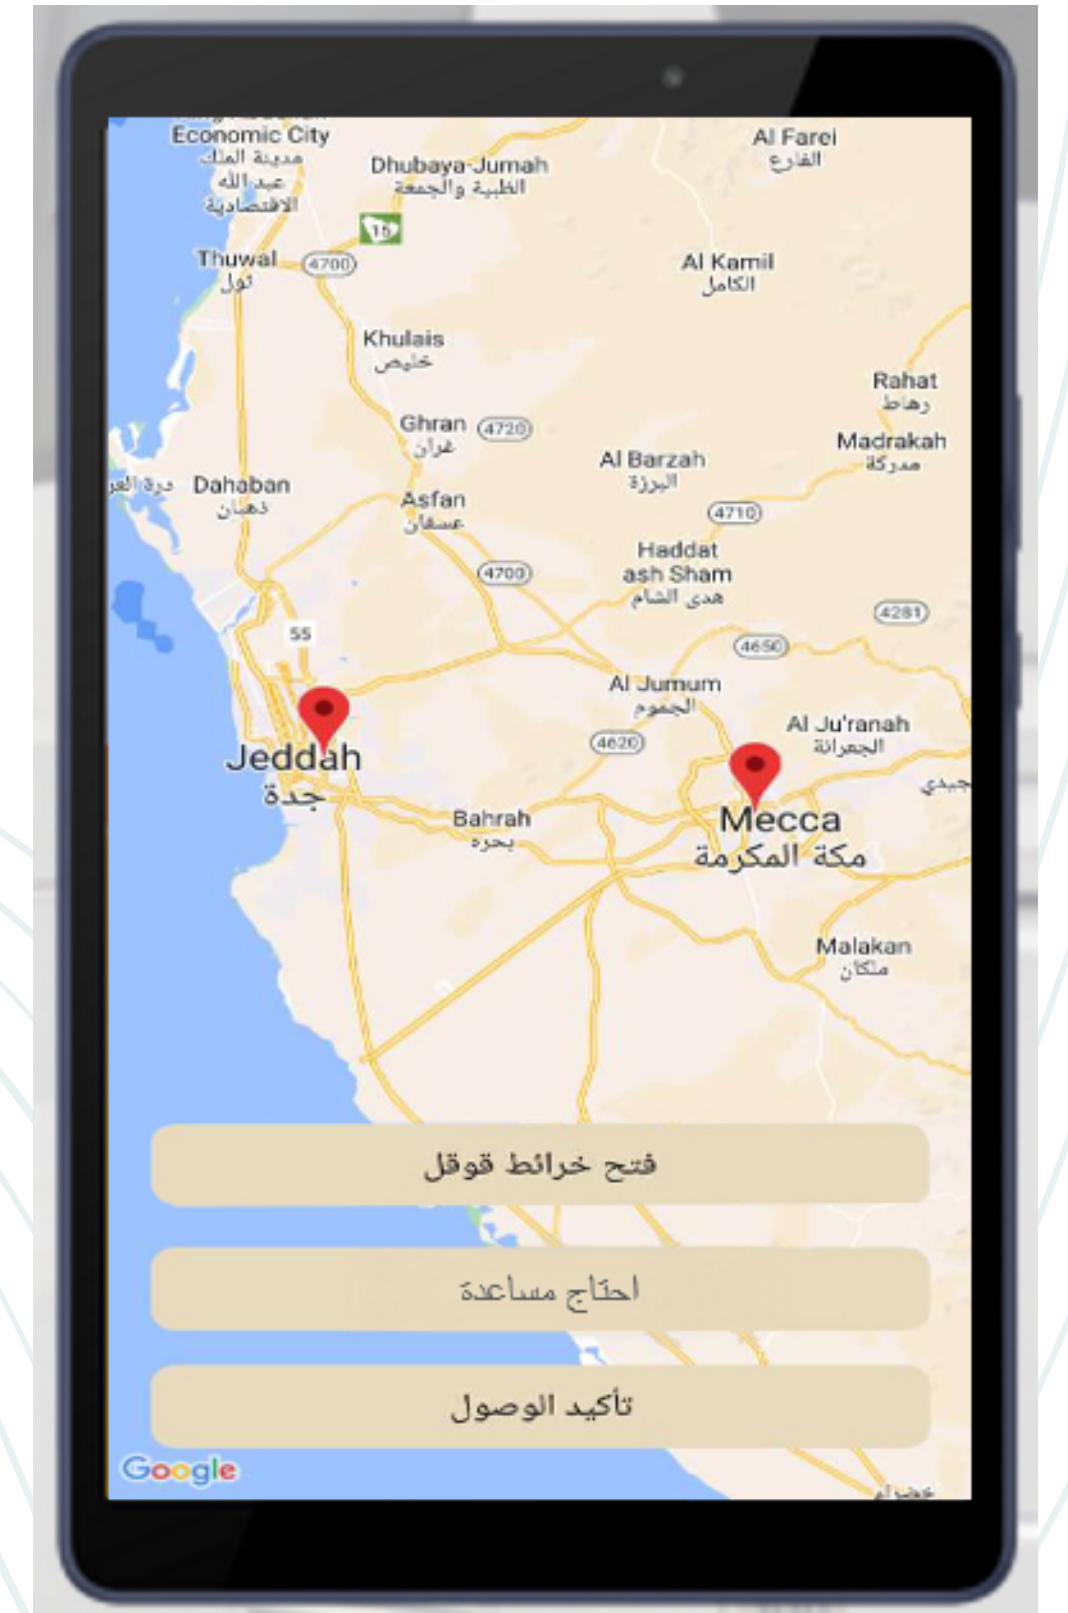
Economic City
مدينة الملك عبد الله الاقتصادية
Dhubaya Jumah
الظبية والجمعة
Al Farei
الفارع
15
Thuwal
ثول
4700
Al Kamil
الكامل
Khulais
خليص
Rahat
رهاط
Ghran
غران
4720
Madrakah
مدركة
Al Barzah
البرزة
دورة العر
Dahaban
ذهبان
Asfan
عسفان
4710
Haddat ash Sham
حدى الشام
4700
4281
55
4650
Al Jumum
الجموم
Al Ju'ranah
الجعرانة
4620
Jeddah
جدة
جعيدي
Mecca
مكة المكرمة
Bahrah
بحرة
Malakan
ملكان
فتح خرائط قوقل
احتاج مساعدة
تأكيد الوصول
Google